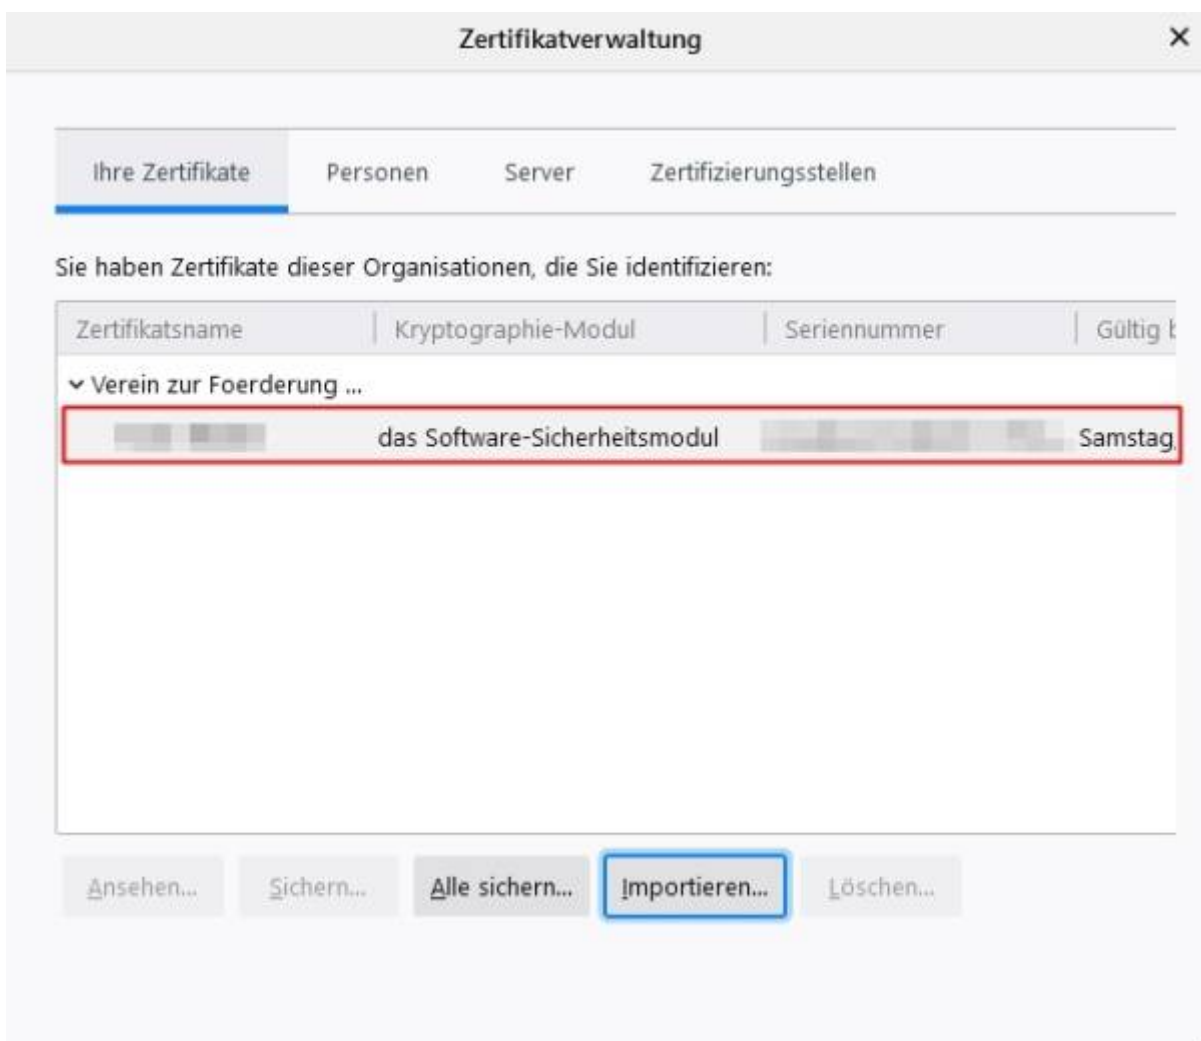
Zertifikatverwaltung

×

Ihre Zertifikate | Personen | Server | Zertifizierungsstellen

Sie haben Zertifikate dieser Organisationen, die Sie identifizieren:

| Zertifikatsname | Kryptographie-Modul | Seriennummer | Gültig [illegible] |
|---|---|---|---|
| Verein zur Foerderung ... | | | |
| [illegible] | das Software-Sicherheitsmodul | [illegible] | Samstag, |

Ansehen... | Sichern... | Alle sichern... | Importieren... | Löschen...